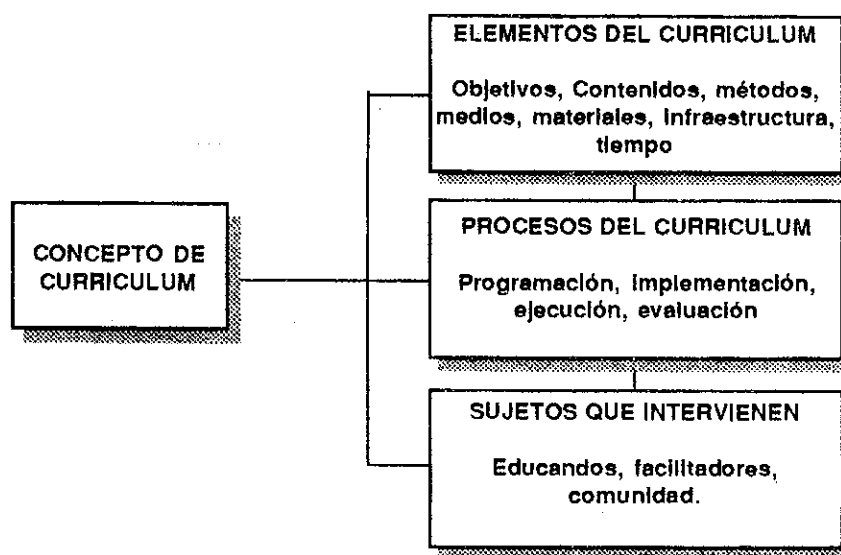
CONCEPTO DE CURRICULUM

ELEMENTOS DEL CURRICULUM

Objetivos, Contenidos, métodos, medios, materiales, infraestructura, tiempo

PROCESOS DEL CURRICULUM

Programación, implementación, ejecución, evaluación

SUJETOS QUE INTERVIENEN

Educandos, facilitadores, comunidad.